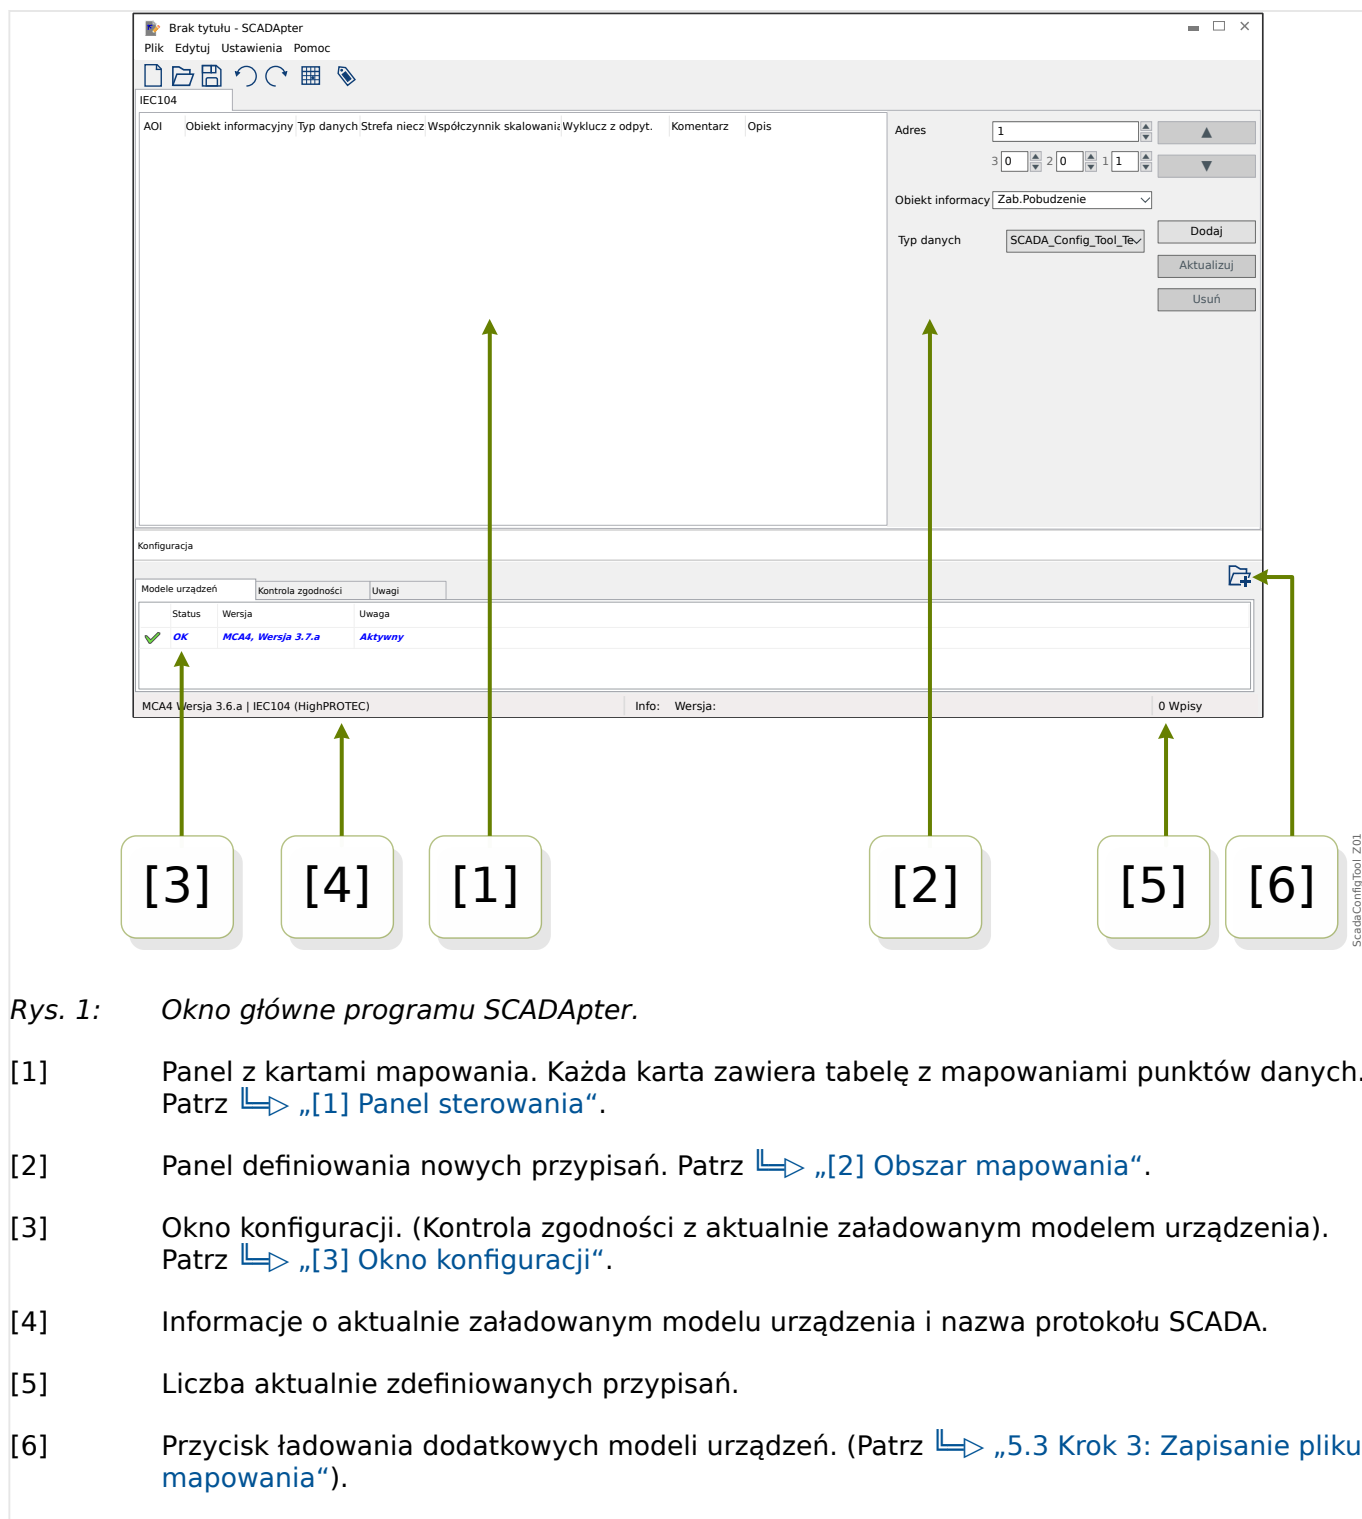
Brak tytułu - SCADApter

Plik Edytuj Ustawienia Pomoc

IEC104

| AOI | Obiekt informacyjny | Typ danych | Strefa niecz | Współczynnik skalowani | Wyklucz z odpyt. | Komentarz | Opis |
|---|---|---|---|---|---|---|---|

Adres 1

3 0 2 0 1 1

Obiekt informacy Zab.Pobudzenie

Typ danych SCADA_Config_Tool_Te

Dodaj

Aktualizuj

Usuń

Konfiguracja

Modele urządzeń Kontrola zgodności Uwagi

| | Status | Wersja | Uwaga |
|---|---|---|---|
| ✓ | OK | MCA4, Wersja 3.7.a | Aktywny |

MCA4 Wersja 3.6.a | IEC104 (HighPROTEC) Info: Wersja: 0 Wpisy

[3] [4] [1] [2] [5] [6]

ScadaConfigTool Z01

Rys. 1: Okno główne programu SCADApter.

[1] Panel z kartami mapowania. Każda karta zawiera tabelę z mapowaniami punktów danych. Patrz „[1] Panel sterowania“.

[2] Panel definiowania nowych przypisań. Patrz „[2] Obszar mapowania“.

[3] Okno konfiguracji. (Kontrola zgodności z aktualnie załadowanym modelem urządzenia). Patrz „[3] Okno konfiguracji“.

[4] Informacje o aktualnie załadowanym modelu urządzenia i nazwa protokołu SCADA.

[5] Liczba aktualnie zdefiniowanych przypisań.

[6] Przycisk ładowania dodatkowych modeli urządzeń. (Patrz „5.3 Krok 3: Zapisanie pliku mapowania“).